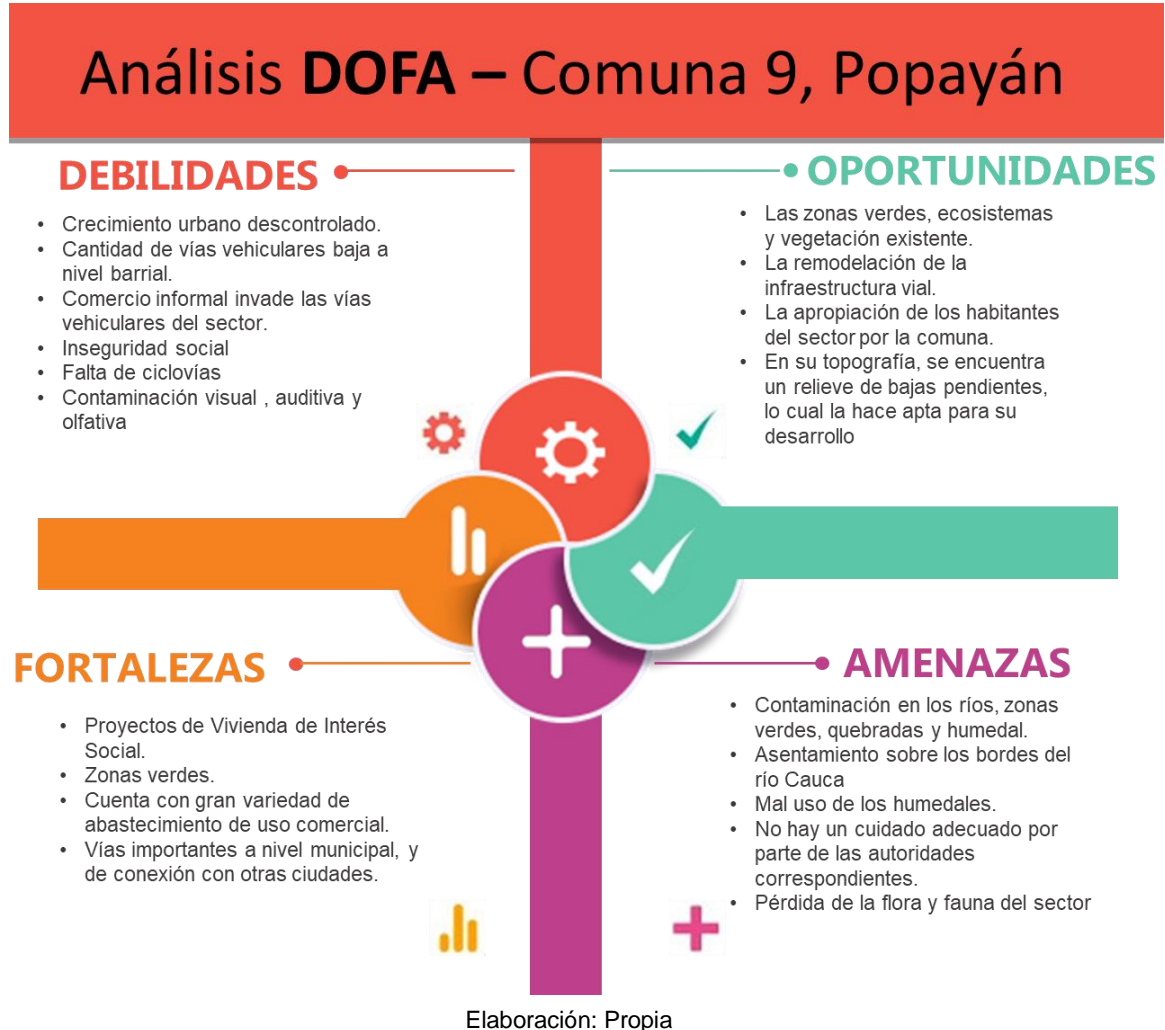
Análisis **DOFA** – Comuna 9, Popayán

DEBILIDADES

- Crecimiento urbano descontrolado.
- Cantidad de vías vehiculares baja a nivel barrial.
- Comercio informal invade las vías vehiculares del sector.
- Inseguridad social
- Falta de ciclovías
- Contaminación visual , auditiva y olfativa

OPORTUNIDADES

- Las zonas verdes, ecosistemas y vegetación existente.
- La remodelación de la infraestructura vial.
- La apropiación de los habitantes del sector por la comuna.
- En su topografía, se encuentra un relieve de bajas pendientes, lo cual la hace apta para su desarrollo

FORTALEZAS

- Proyectos de Vivienda de Interés Social.
- Zonas verdes.
- Cuenta con gran variedad de abastecimiento de uso comercial.
- Vías importantes a nivel municipal, y de conexión con otras ciudades.

AMENAZAS

- Contaminación en los ríos, zonas verdes, quebradas y humedal.
- Asentamiento sobre los bordes del río Cauca
- Mal uso de los humedales.
- No hay un cuidado adecuado por parte de las autoridades correspondientes.
- Pérdida de la flora y fauna del sector

Elaboración: Propia